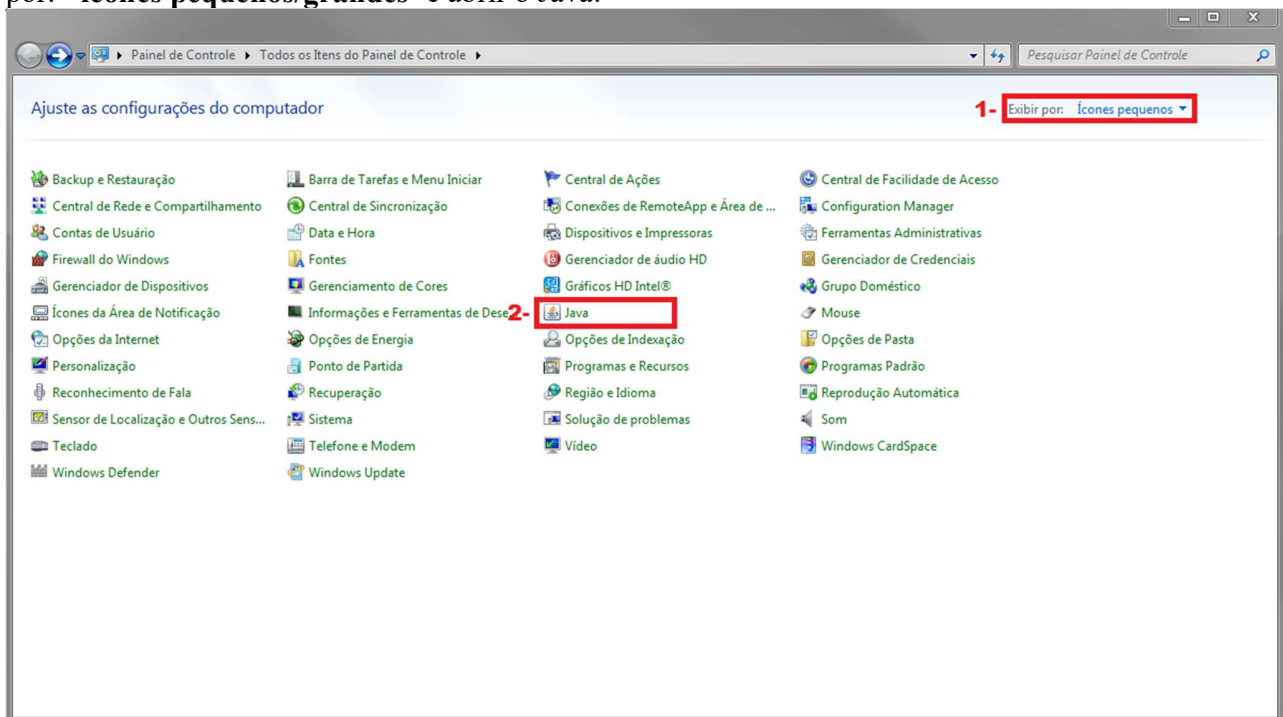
por: "Ícones pequenos/grandes" e abrir o Java.

Painel de Controle ▸ Todos os Itens do Painel de Controle ▸

Pesquisar Painel de Controle

Ajuste as configurações do computador

1- Exibir por: Ícones pequenos ▾

Backup e Restauração
Central de Rede e Compartilhamento
Contas de Usuário
Firewall do Windows
Gerenciador de Dispositivos
Ícones da Área de Notificação
Opções da Internet
Personalização
Reconhecimento de Fala
Sensor de Localização e Outros Sens...
Teclado
Windows Defender

Barra de Tarefas e Menu Iniciar
Central de Sincronização
Data e Hora
Fontes
Gerenciamento de Cores
Informações e Ferramentas de Dese
Opções de Energia
Ponto de Partida
Recuperação
Sistema
Telefone e Modem
Windows Update

Central de Ações
Conexões de RemoteApp e Área de ...
Dispositivos e Impressoras
Gerenciador de áudio HD
Gráficos HD Intel®
2- Java
Opções de Indexação
Programas e Recursos
Região e Idioma
Solução de problemas
Vídeo

Central de Facilidade de Acesso
Configuration Manager
Ferramentas Administrativas
Gerenciador de Credenciais
Grupo Doméstico
Mouse
Opções de Pasta
Programas Padrão
Reprodução Automática
Som
Windows CardSpace